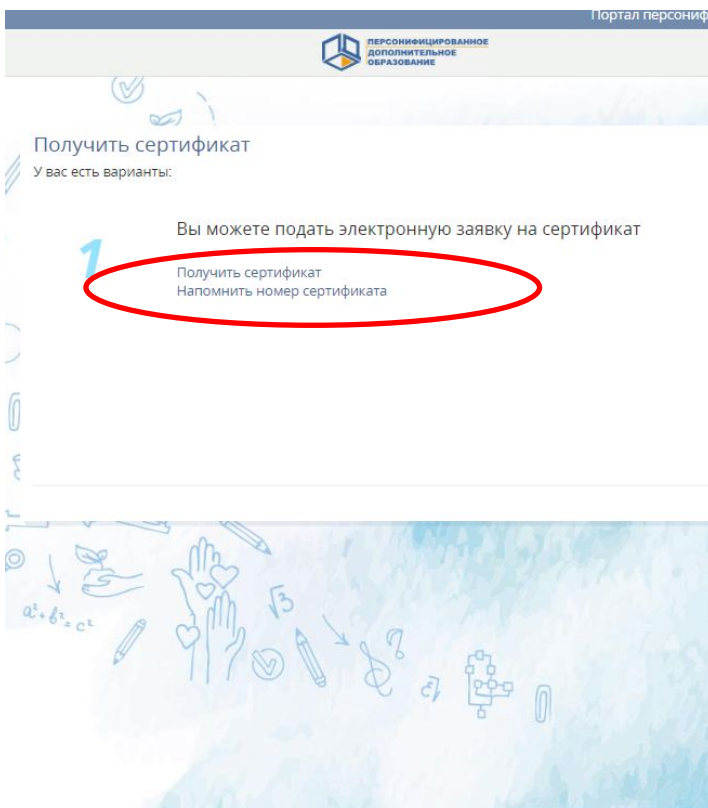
Портал персониф

ПЕРСОНИФИЦИРОВАННОЕ ДОПОЛНИТЕЛЬНОЕ ОБРАЗОВАНИЕ

Получить сертификат

У вас есть варианты:

1

Вы можете подать электронную заявку на сертификат

Получить сертификат
Напомнить номер сертификата

$a^2+b^2=c^2$

$\sqrt{3}$